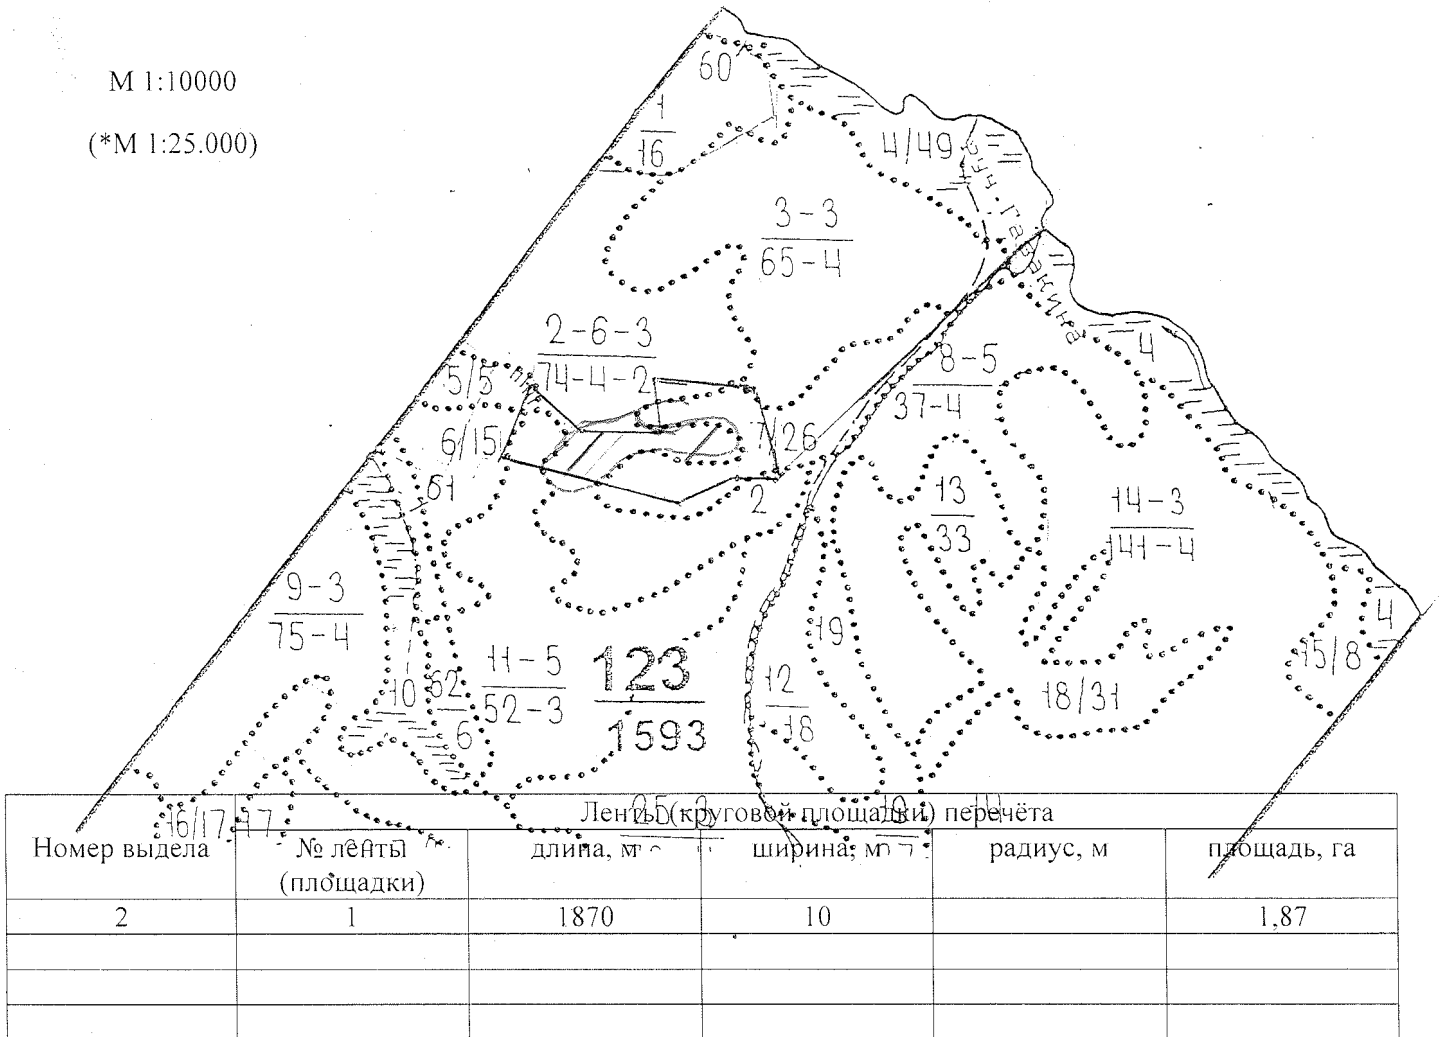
М 1:10000

(*М 1:25.000)

60

$\frac{1}{16}$

4/49

р. Гаркина

$\frac{3-3}{65-4}$

$\frac{2-6-3}{74-4-2}$

5/5

6/15

7/26

$\frac{8-5}{37-4}$

4

2

61

$\frac{13}{33}$

$\frac{14-3}{141-4}$

$\frac{9-3}{75-4}$

19

4

15/8

$\frac{11-5}{52-3}$

$\frac{123}{1593}$

10

62

6

$\frac{12}{18}$

18/31

16/17

17

| Номер выдела | Ленты (круговой площадки) перечёта | | | | |
|---|---|---|---|---|---|
| | № ленты (площадки) | длина, м | ширина, м | радиус, м | площадь, га |
| 2 | 1 | 1870 | 10 | | 1,87 |
| | | | | | |
| | | | | | |
| | | | | | |